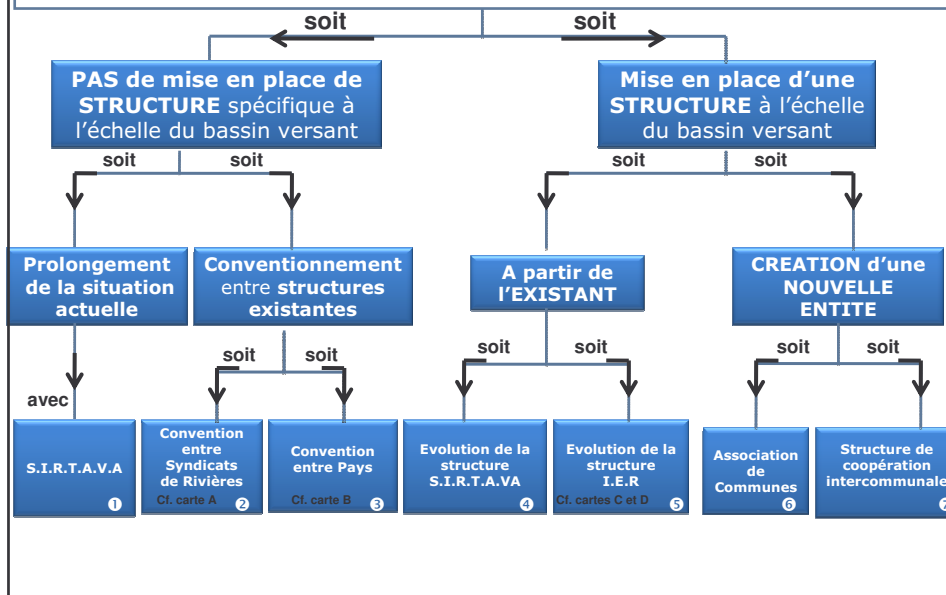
soit

soit

PAS de mise en place de STRUCTURE spécifique à l'échelle du bassin versant

Mise en place d'une STRUCTURE à l'échelle du bassin versant

soit

soit

soit

soit

Prolongement de la situation actuelle

Conventionnement entre structures existantes

A partir de l'EXISTANT

CREATION d'une NOUVELLE ENTITE

soit

soit

soit

soit

soit

soit

avec

S.I.R.T.A.V.A ❶

Convention entre Syndicats de Rivières Cf. carte A ❷

Convention entre Pays Cf. carte B ❸

Evolution de la structure S.I.R.T.A.V.A ❹

Evolution de la structure I.E.R Cf. cartes C et D ❺

Association de Communes ❻

Structure de coopération intercommunale ❼